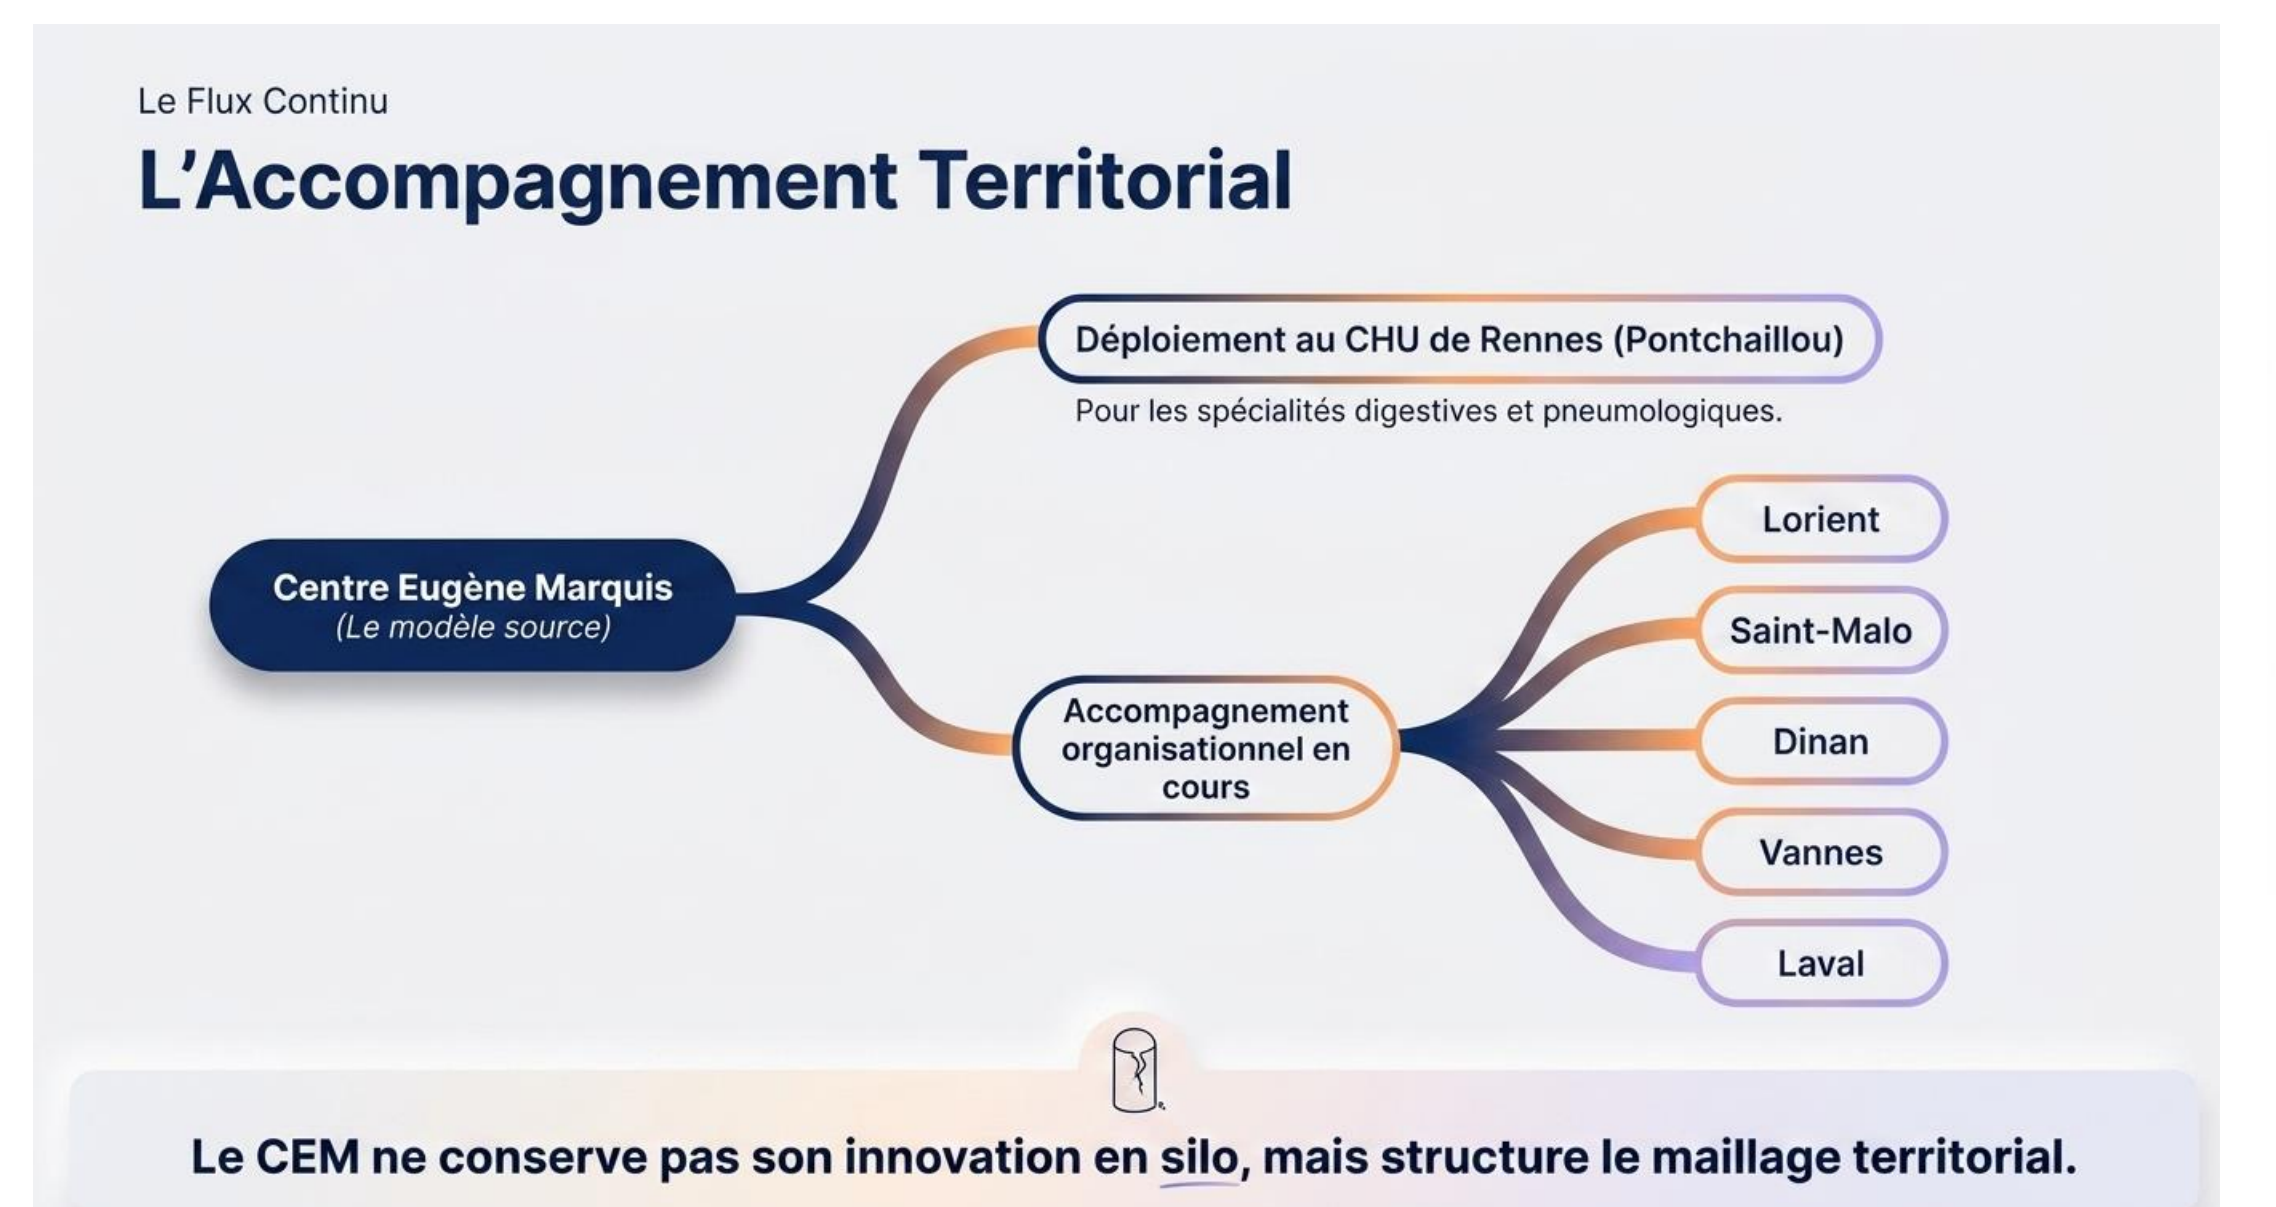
Le Flux Continu

L’Accompagnement Territorial

Centre Eugène Marquis
(Le modèle source)

Déploiement au CHU de Rennes (Pontchaillou)

Pour les spécialités digestives et pneumologiques.

Accompagnement organisationnel en cours

Lorient

Saint-Malo

Dinan

Vannes

Laval

Le CEM ne conserve pas son innovation en silo, mais structure le maillage territorial.